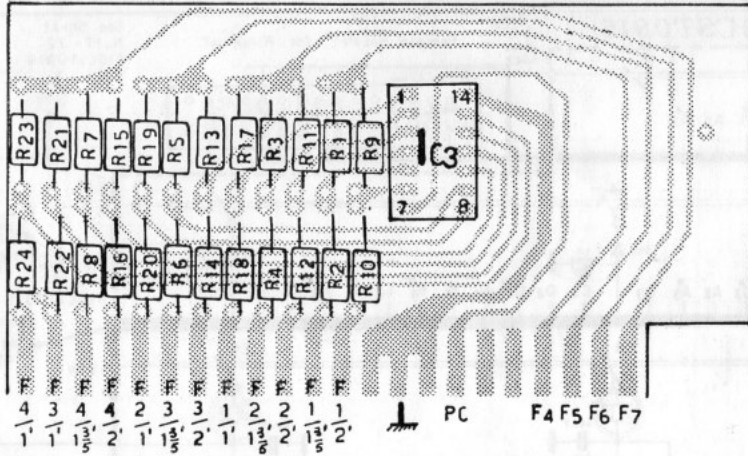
R23 R21 R7 R15 R19 R5 R13 R17 R3 R11 R1 R9

1 14

IC3

7 8

R24 R22 R8 R16 R20 R6 R14 R18 R4 R12 R2 R10

F F F F F F F F F F F F

$\frac{4}{1'}$ $\frac{3}{1'}$ $\frac{4}{1\frac{3}{5}'}$ $\frac{4}{2'}$ $\frac{2}{1'}$ $\frac{3}{1\frac{3}{5}'}$ $\frac{3}{2'}$ $\frac{1}{1'}$ $\frac{2}{1\frac{3}{6}'}$ $\frac{2}{2'}$ $\frac{1}{1\frac{3}{5}'}$ $\frac{1}{2'}$

PC

F4 F5 F6 F7